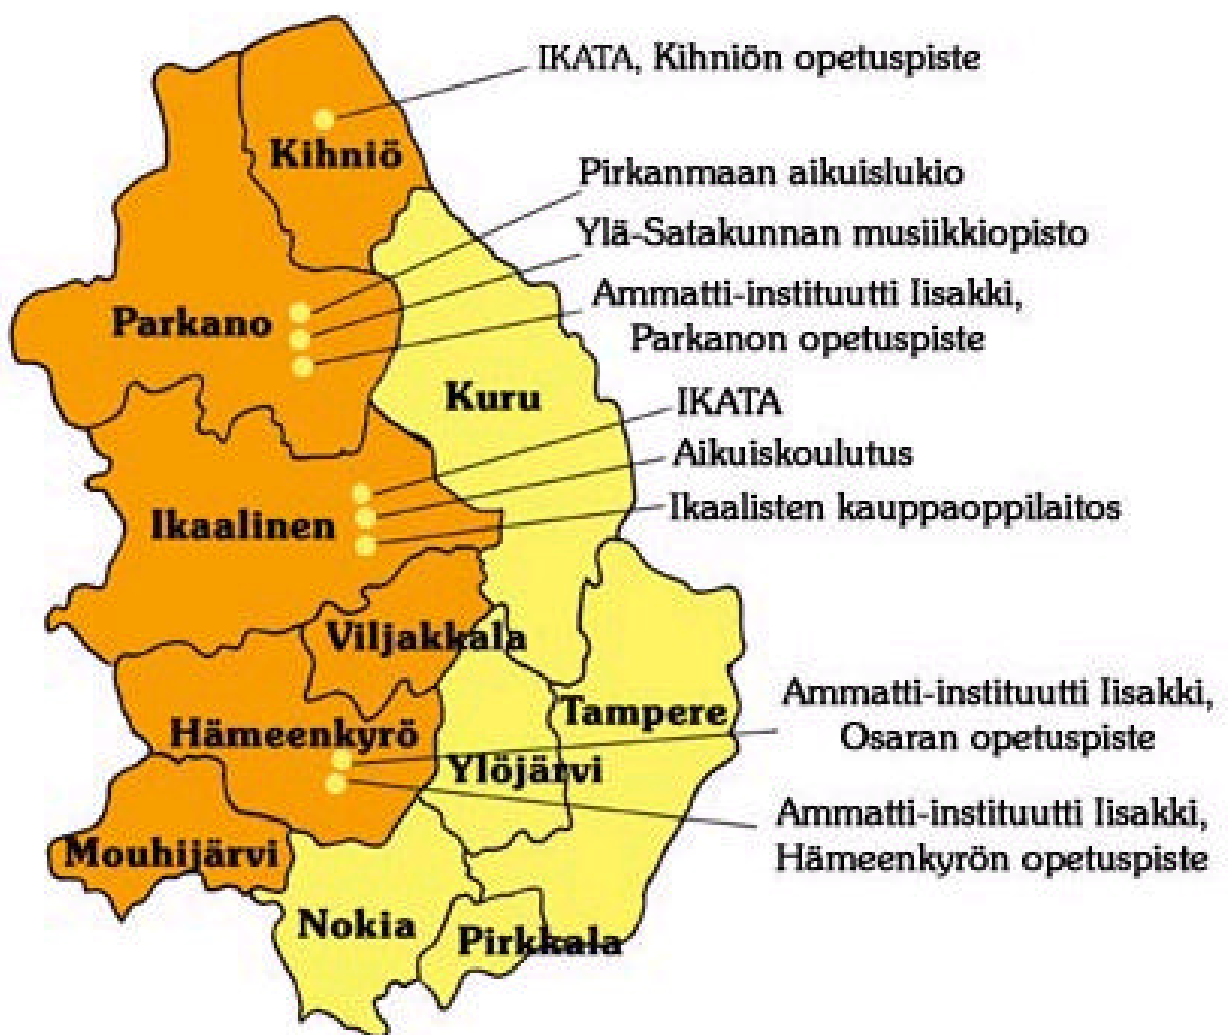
IKATA, Kihniön opetuspiste

Kihniö

Pirkanmaan aikuislukio

Ylä-Satakunnan musiikkiopisto

Ammatti-instituutti Iisakki, Parkanon opetuspiste

Parkano

Kuru

IKATA

Aikuiskoulutus

Ikaalisten kauppaoppilaitos

Ikaalinen

Viljakkala

Tampere

Ammatti-instituutti Iisakki, Osaran opetuspiste

Hämeenkyrö

Ylöjärvi

Ammatti-instituutti Iisakki, Hämeenkyrön opetuspiste

Mouhijärvi

Nokia

Pirkkala